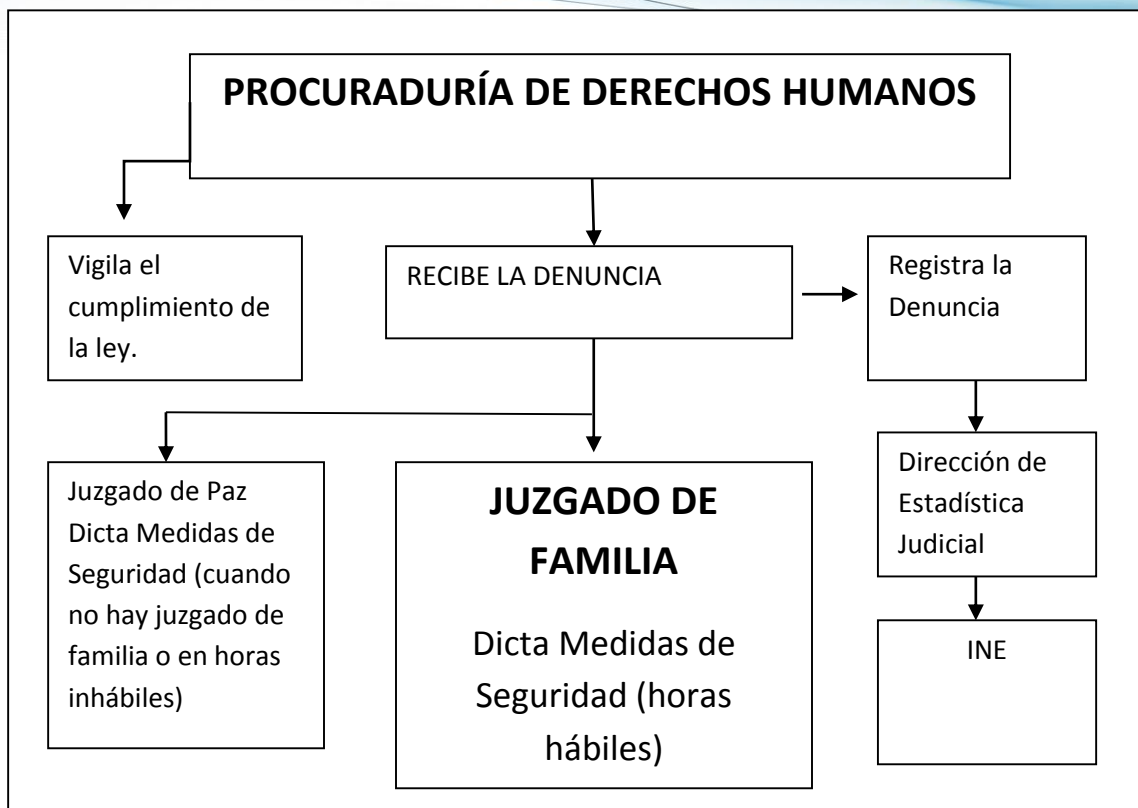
PROCURADURÍA DE DERECHOS HUMANOS

Vigila el cumplimiento de la ley.

RECIBE LA DENUNCIA

Registra la Denuncia

Juzgado de Paz Dicta Medidas de Seguridad (cuando no hay juzgado de familia o en horas inhábiles)

JUZGADO DE FAMILIA

Dicta Medidas de Seguridad (horas hábiles)

Dirección de Estadística Judicial

INE